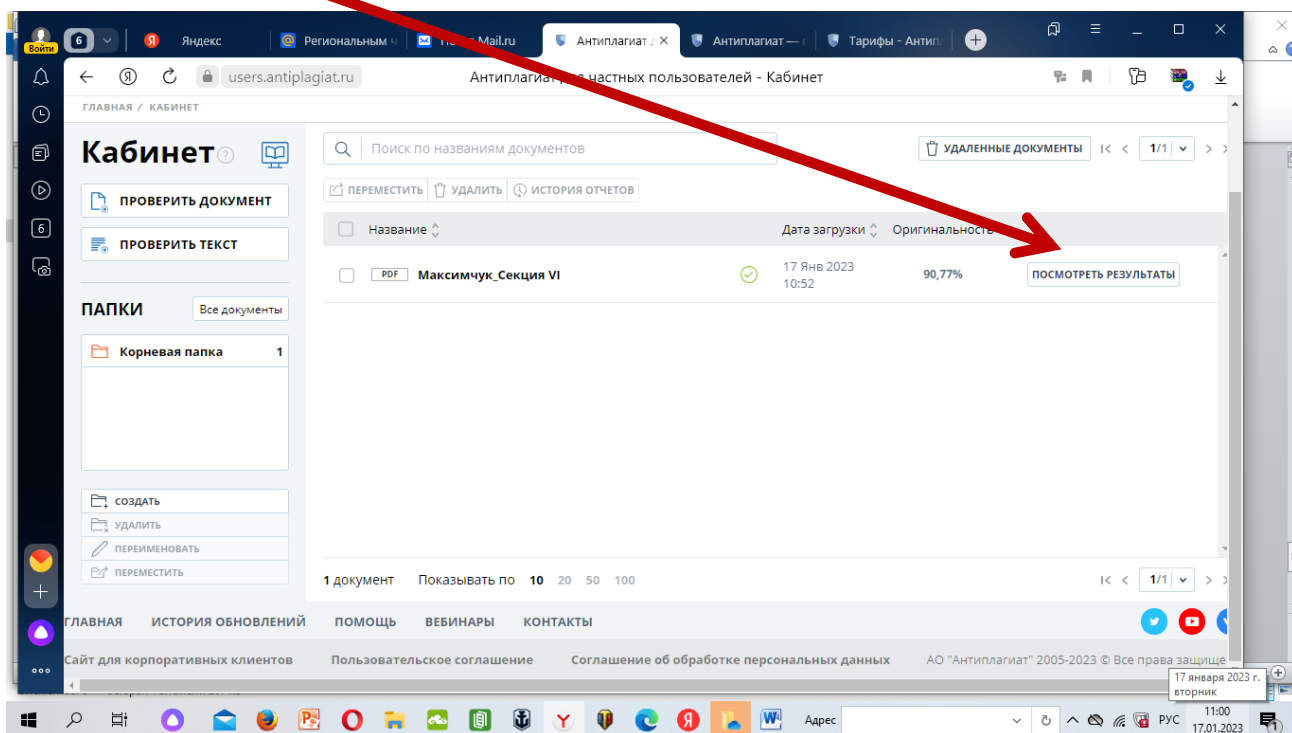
Войти 6 Яндекс Региональным ч Почта Mail.ru Антиплагиат д Антиплагиат — Тарифы - Антип

users.antiplagiat.ru Антиплагиат для частных пользователей - Кабинет

ГЛАВНАЯ / КАБИНЕТ

Кабинет

ПРОВЕРИТЬ ДОКУМЕНТ

ПРОВЕРИТЬ ТЕКСТ

ПАПКИ Все документы

Корневая папка 1

СОЗДАТЬ
УДАЛИТЬ
ПЕРЕИМЕНОВАТЬ
ПЕРЕМЕСТИТЬ

Поиск по названиям документов

УДАЛЕННЫЕ ДОКУМЕНТЫ 1/1

ПЕРЕМЕСТИТЬ УДАЛИТЬ ИСТОРИЯ ОТЧЕТОВ

| | Название | Дата загрузки | Оригинальность | |
|---|---|---|---|---|
| | PDF Максимчук_Секция VI | 17 Янв 2023 10:52 | 90,77% | ПОСМОТРЕТЬ РЕЗУЛЬТАТЫ |

1 документ Показывать по 10 20 50 100 1/1

ГЛАВНАЯ ИСТОРИЯ ОБНОВЛЕНИЙ ПОМОЩЬ ВЕБИНАРЫ КОНТАКТЫ

Сайт для корпоративных клиентов Пользовательское соглашение Соглашение об обработке персональных данных АО "Антиплагиат" 2005-2023 © Все права защище

17 января 2023 г. вторник

Адрес РУС 11:00 17.01.2023